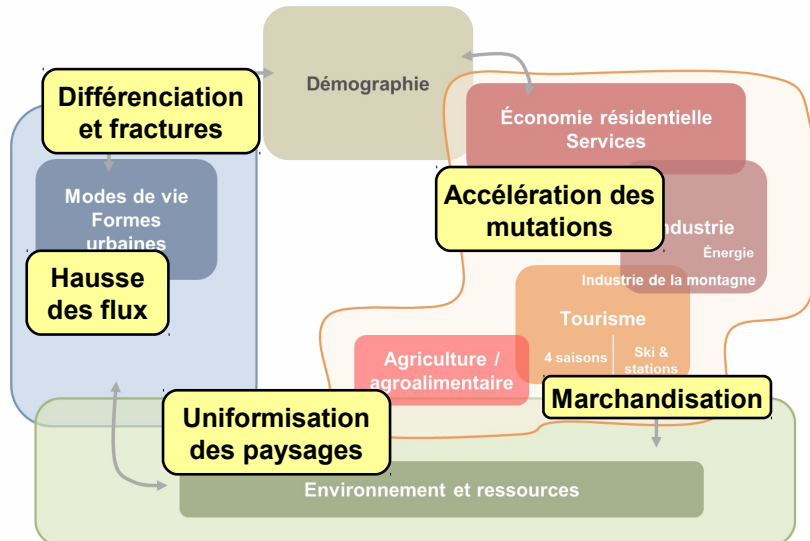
Différenciation et fractures

Démographie

Économie résidentielle Services

Modes de vie Formes urbaines

Accélération des mutations

Industrie
Énergie
Industrie de la montagne

Hausse des flux

Tourisme
4 saisons
Ski & stations

Agriculture / agroalimentaire

Uniformisation des paysages

Marchandisation

Environnement et ressources